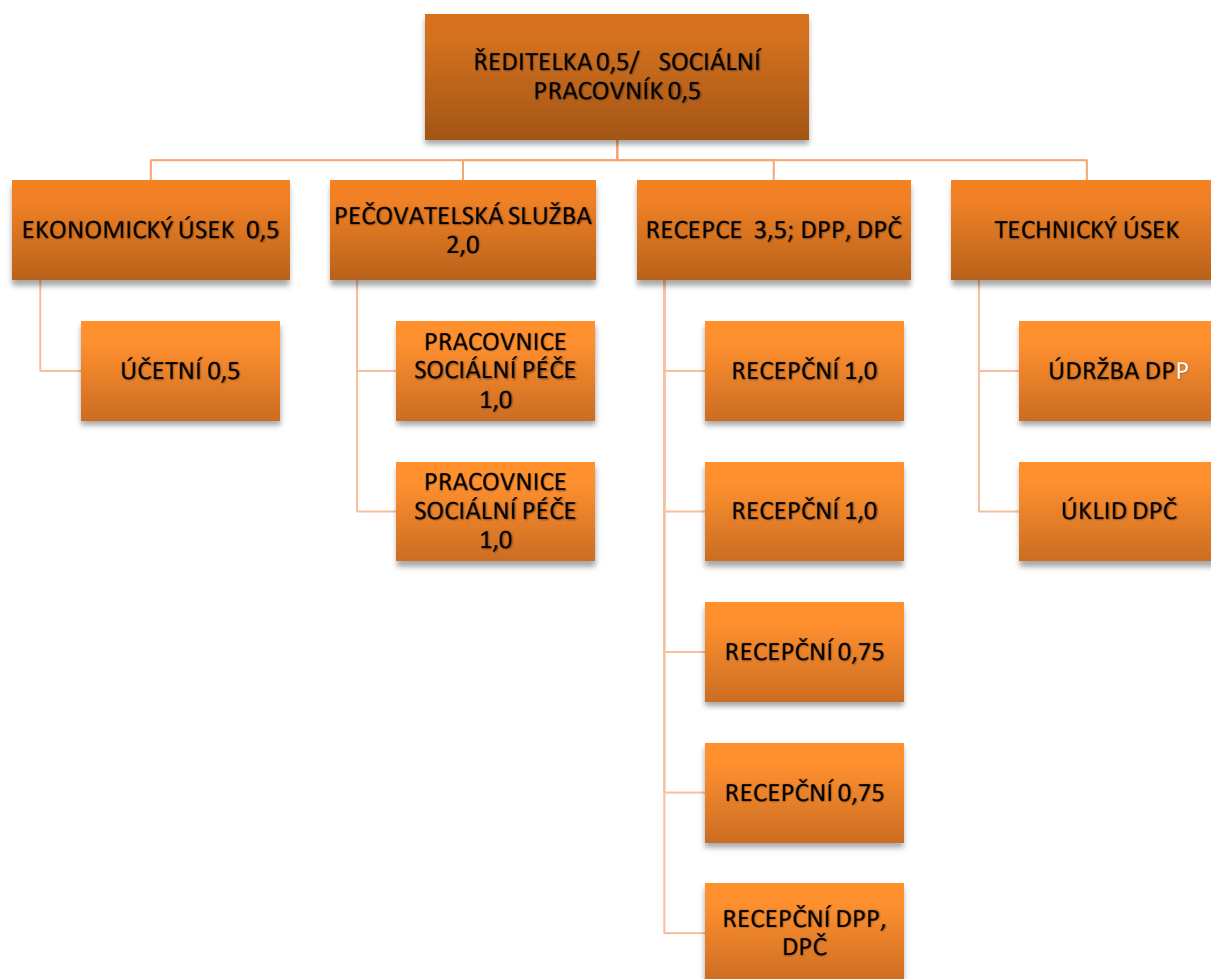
ŘEDITELKA 0,5/ SOCIÁLNÍ PRACOVNÍK 0,5

EKONOMICKÝ ÚSEK 0,5

ÚČETNÍ 0,5

PEČOVATELSKÁ SLUŽBA 2,0

PRACOVNICE SOCIÁLNÍ PÉČE 1,0

PRACOVNICE SOCIÁLNÍ PÉČE 1,0

RECEPCE 3,5; DPP, DPČ

RECEPČNÍ 1,0

RECEPČNÍ 1,0

RECEPČNÍ 0,75

RECEPČNÍ 0,75

RECEPČNÍ DPP, DPČ

TECHNICKÝ ÚSEK

ÚDRŽBA DPP

ÚKLID DPČ